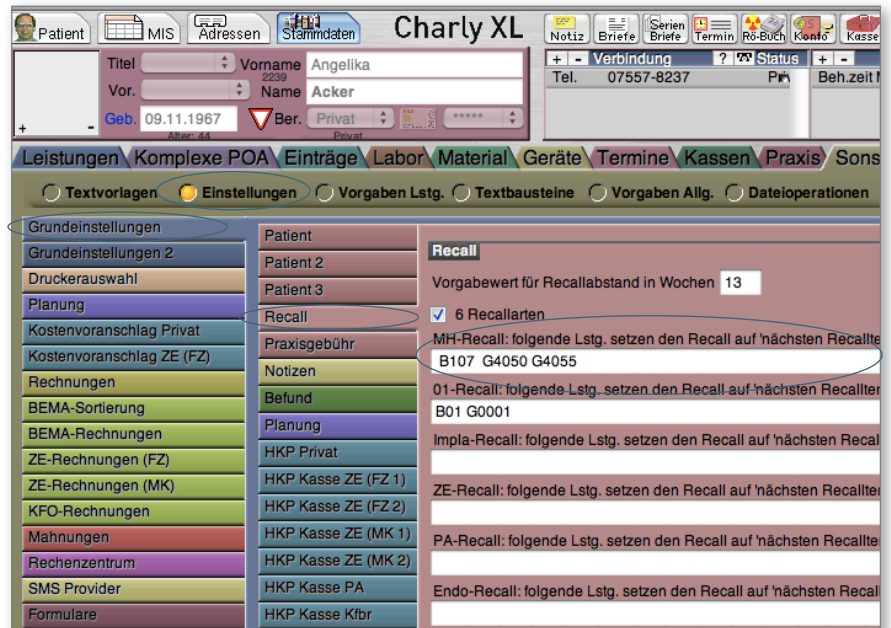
Patient | MIS | Adressen | Stammdaten | Charly XL | Notiz | Briefe | Serien Briefe | Termin | Rö-Buch | Konto | Kasse

Titel | Vorname Angelika
2239
Vor. | Name Acker
Geb. 09.11.1967 | Ber. Privat | *****
Alter: 44 | Privat
+ -

+ - Verbindung | ? | Status
Tel. 07557-8237 Pri
+ - Beh.zeit

Leistungen | Komplexe POA | Einträge | Labor | Material | Geräte | Termine | Kassen | Praxis | Sons

Textvorlagen | Einstellungen | Vorgaben Lstg. | Textbausteine | Vorgaben Allg. | Dateioperationen

Grundeinstellungen
Grundeinstellungen 2
Druckerauswahl
Planung
Kostenvoranschlag Privat
Kostenvoranschlag ZE (FZ)
Rechnungen
BEMA-Sortierung
BEMA-Rechnungen
ZE-Rechnungen (FZ)
ZE-Rechnungen (MK)
KFO-Rechnungen
Mahnungen
Rechenzentrum
SMS Provider
Formulare

Patient
Patient 2
Patient 3
Recall
Praxisgebühr
Notizen
Befund
Planung
HKP Privat
HKP Kasse ZE (FZ 1)
HKP Kasse ZE (FZ 2)
HKP Kasse ZE (MK 1)
HKP Kasse ZE (MK 2)
HKP Kasse PA
HKP Kasse Kfbr

Recall
Vorgabewert für Recallabstand in Wochen 13
6 Recallarten
MH-Recall: folgende Lstg. setzen den Recall auf 'nächsten Recallte
B107 G4050 G4055
01-Recall: folgende Lstg. setzen den Recall auf 'nächsten Recallter
B01 G0001
Impla-Recall: folgende Lstg. setzen den Recall auf 'nächsten Recall
ZE-Recall: folgende Lstg. setzen den Recall auf 'nächsten Recallte
PA-Recall: folgende Lstg. setzen den Recall auf 'nächsten Recallte
Endo-Recall: folgende Lstg. setzen den Recall auf 'nächsten Recal